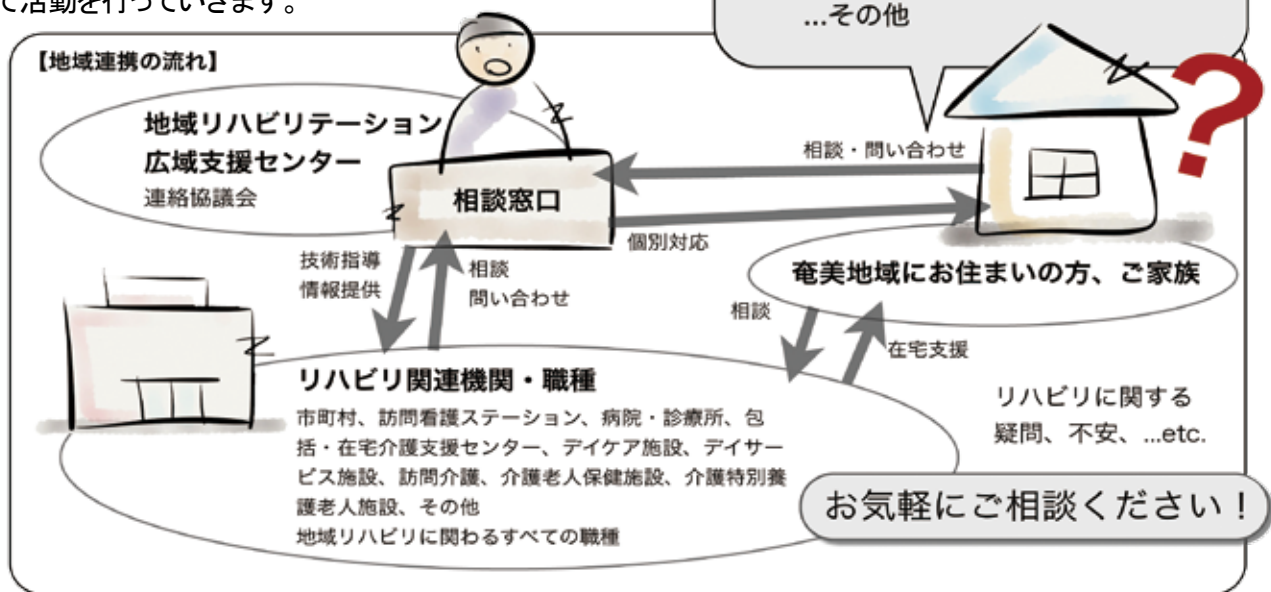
て活動を行っています。

...その他

【地域連携の流れ】

地域リハビリテーション
広域支援センター
連絡協議会

相談窓口

相談・問い合わせ

個別対応

技術指導
情報提供

相談
問い合わせ

奄美地域にお住まいの方、ご家族

相談

在宅支援

リハビリ関連機関・職種
市町村、訪問看護ステーション、病院・診療所、包括・在宅介護支援センター、デイケア施設、デイサービス施設、訪問介護、介護老人保健施設、介護特別養護老人施設、その他
地域リハビリに関わるすべての職種

リハビリに関する
疑問、不安、...etc.

お気軽にご相談ください！